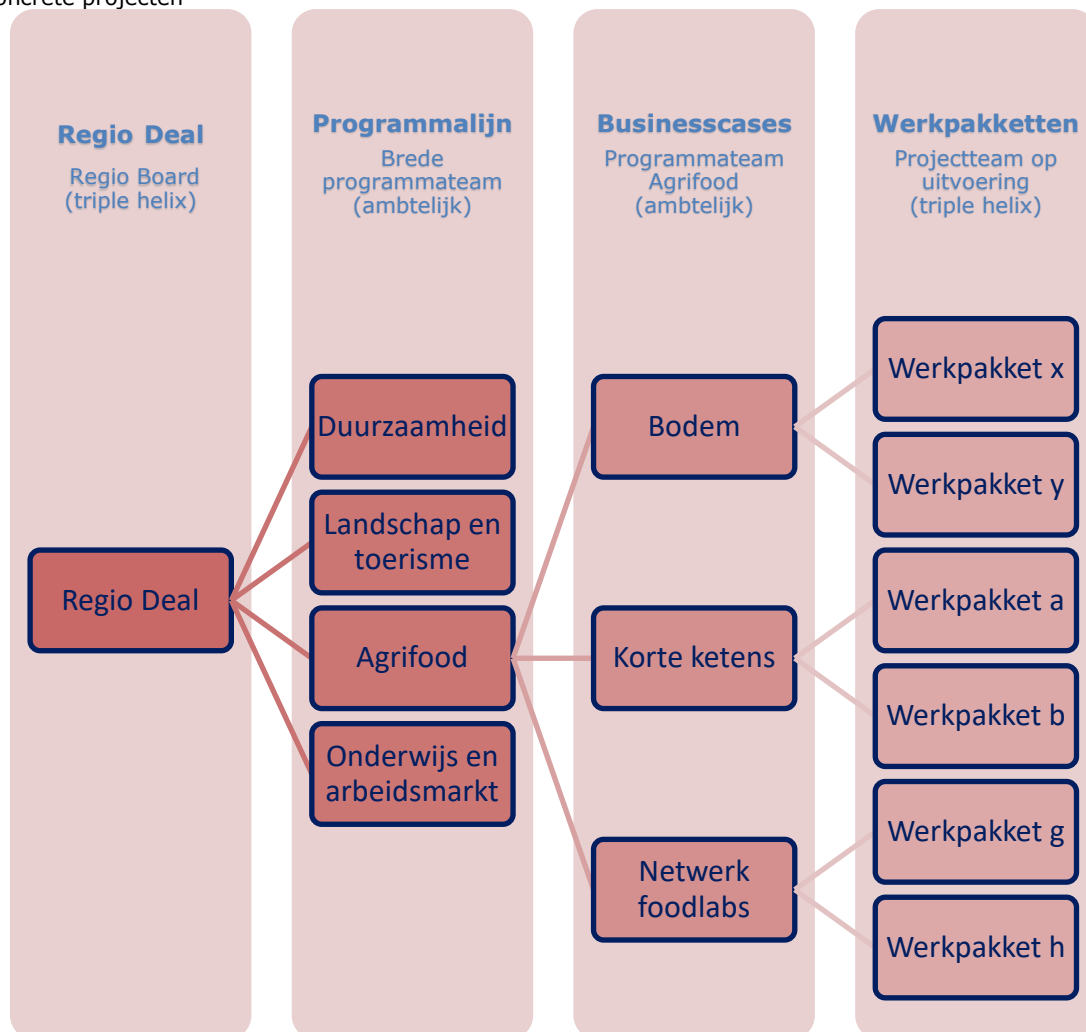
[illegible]oncrete projecten

Regio Deal
Regio Board (triple helix)

Programmalijn
Brede programmateam (ambtelijk)

Businesscases
Programmateam Agrifood (ambtelijk)

Werkpakketten
Projectteam op uitvoering (triple helix)

Regio Deal

Duurzaamheid
Landschap en toerisme
Agrifood
Onderwijs en arbeidsmarkt

Bodem
Korte ketens
Netwerk foodlabs

Werkpakket x
Werkpakket y
Werkpakket a
Werkpakket b
Werkpakket g
Werkpakket h